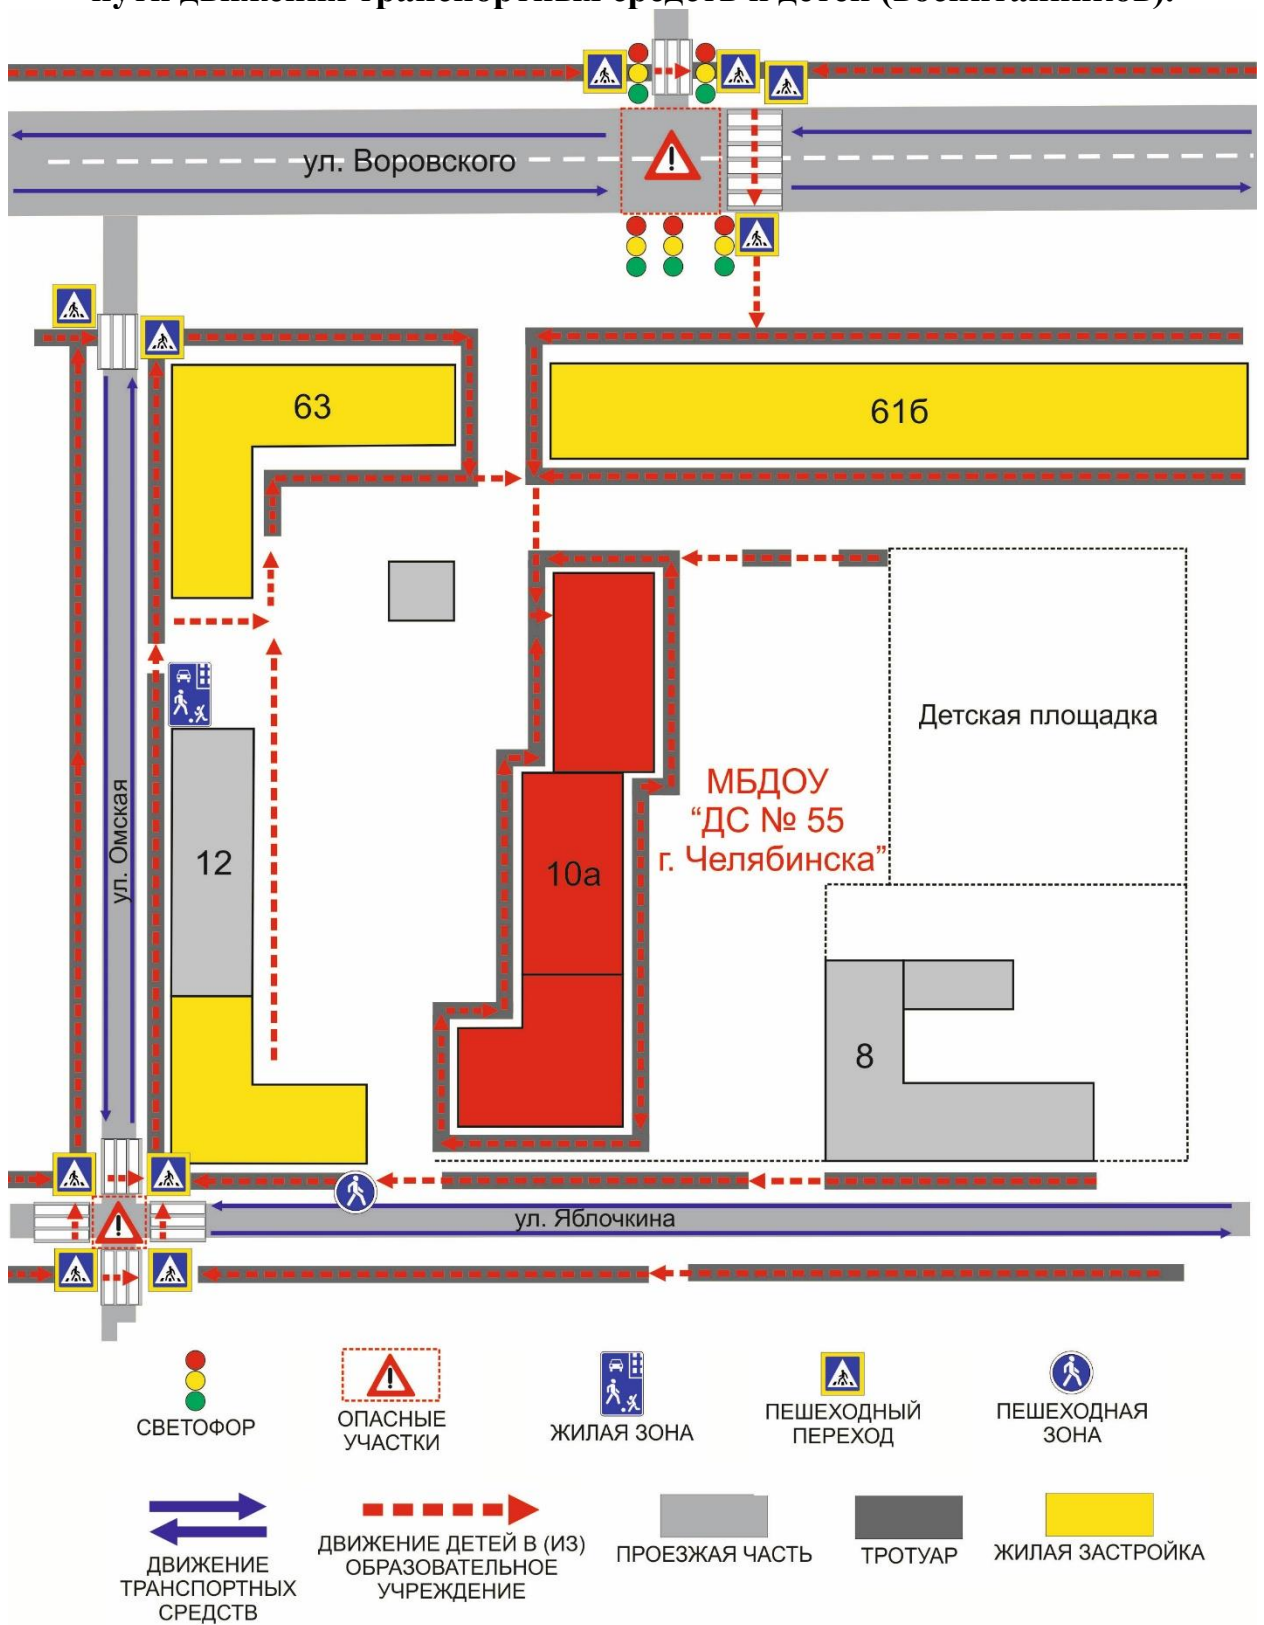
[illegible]

ул. Воровского

63

61б

Детская площадка

МБДОУ
"ДС № 55
г. Челябинска"

ул. Омская

12

10а

8

ул. Яблочкина

СВЕТОФОР

ОПАСНЫЕ УЧАСТКИ

ЖИЛАЯ ЗОНА

ПЕШЕХОДНЫЙ ПЕРЕХОД

ПЕШЕХОДНАЯ ЗОНА

ДВИЖЕНИЕ ТРАНСПОРТНЫХ СРЕДСТВ

ДВИЖЕНИЕ ДЕТЕЙ В (ИЗ) ОБРАЗОВАТЕЛЬНОЕ УЧРЕЖДЕНИЕ

ПРОЕЗЖАЯ ЧАСТЬ

ТРОТУАР

ЖИЛАЯ ЗАСТРОЙКА